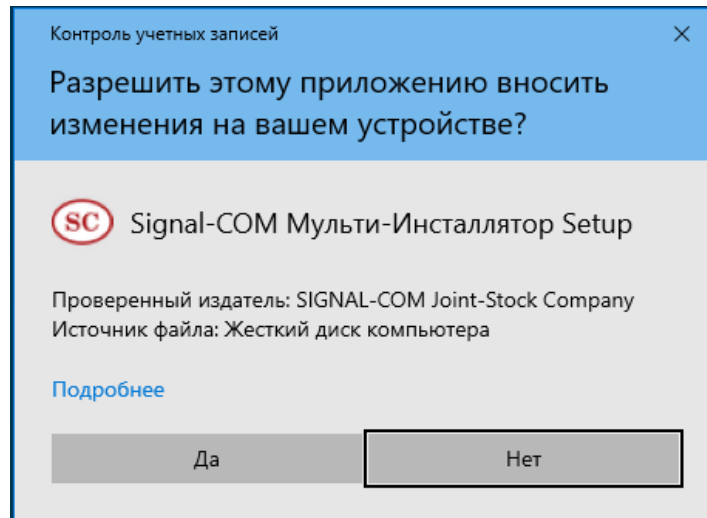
Контроль учетных записей

×

Разрешить этому приложению вносить изменения на вашем устройстве?

SC

Signal-COM Мульти-Инсталлятор Setup

Проверенный издатель: SIGNAL-COM Joint-Stock Company
Источник файла: Жесткий диск компьютера

Подробнее

Да

Нет